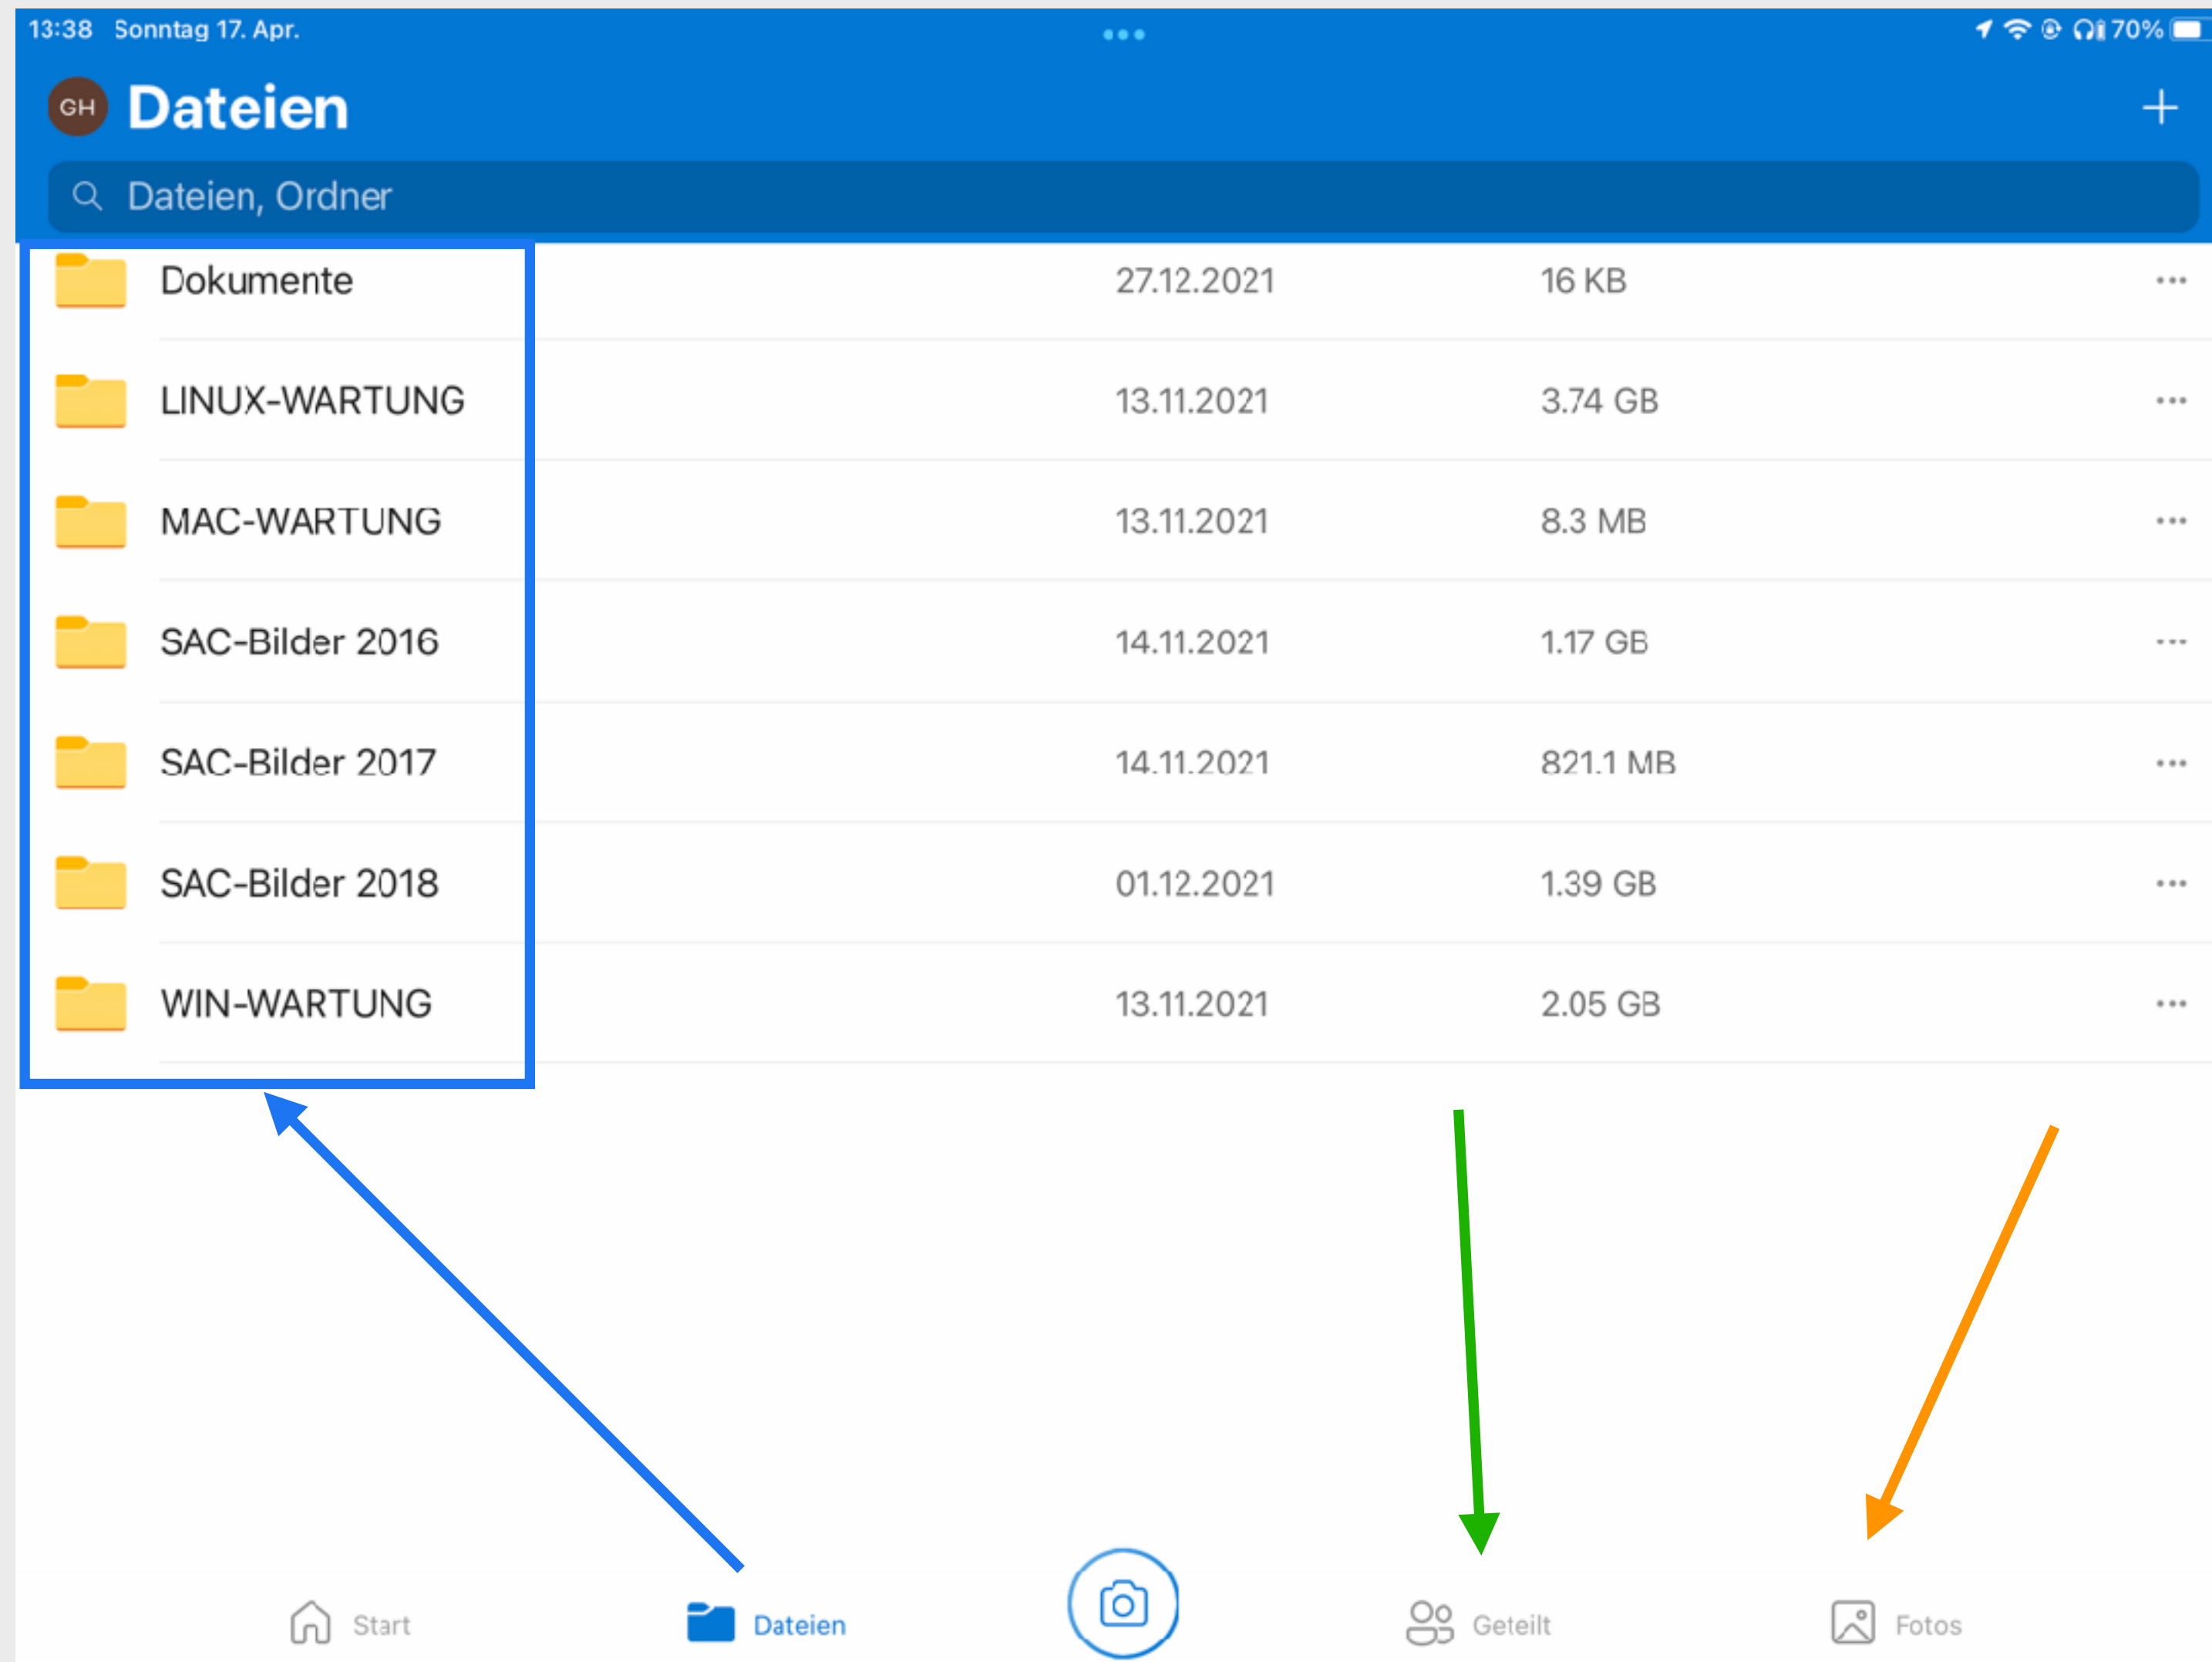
13:38 Sonntag 17. Apr.

70%

GH Dateien

+

Dateien, Ordner

| | | |
|---|---|---|
| Dokumente | 27.12.2021 | 16 KB |
| LINUX-WARTUNG | 13.11.2021 | 3.74 GB |
| MAC-WARTUNG | 13.11.2021 | 8.3 MB |
| SAC-Bilder 2016 | 14.11.2021 | 1.17 GB |
| SAC-Bilder 2017 | 14.11.2021 | 821.1 MB |
| SAC-Bilder 2018 | 01.12.2021 | 1.39 GB |
| WIN-WARTUNG | 13.11.2021 | 2.05 GB |

Start Dateien Geteilt Fotos